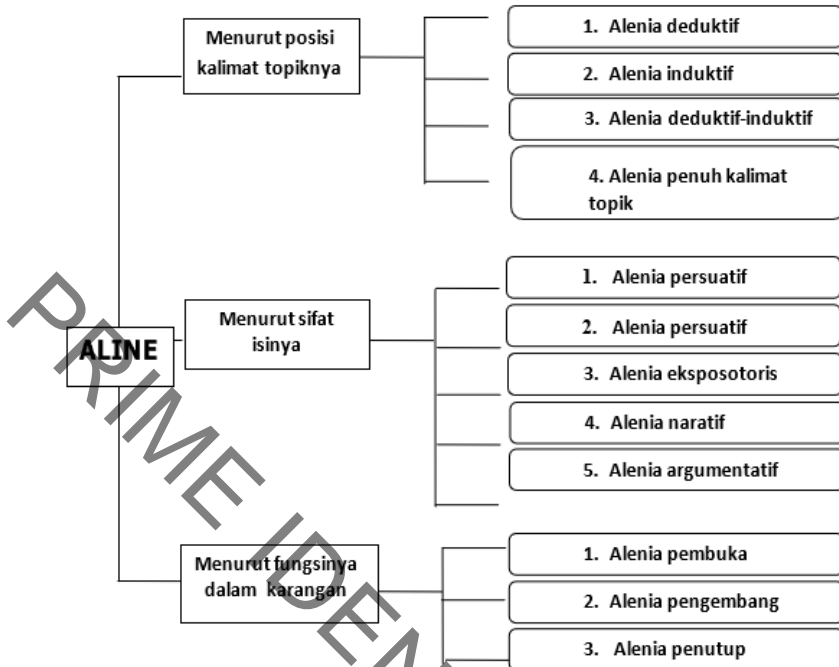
ALINE

Menurut posisi kalimat topiknya

1. Alenia deduktif
2. Alenia induktif
3. Alenia deduktif-induktif
4. Alenia penuh kalimat topik

Menurut sifat isinya

1. Alenia persuatif
2. Alenia persuatif
3. Alenia eksposotoris
4. Alenia naratif
5. Alenia argumentatif

Menurut fungsinya dalam karangan

1. Alenia pembuka
2. Alenia pengembang
3. Alenia penutup

PRIME IDEA